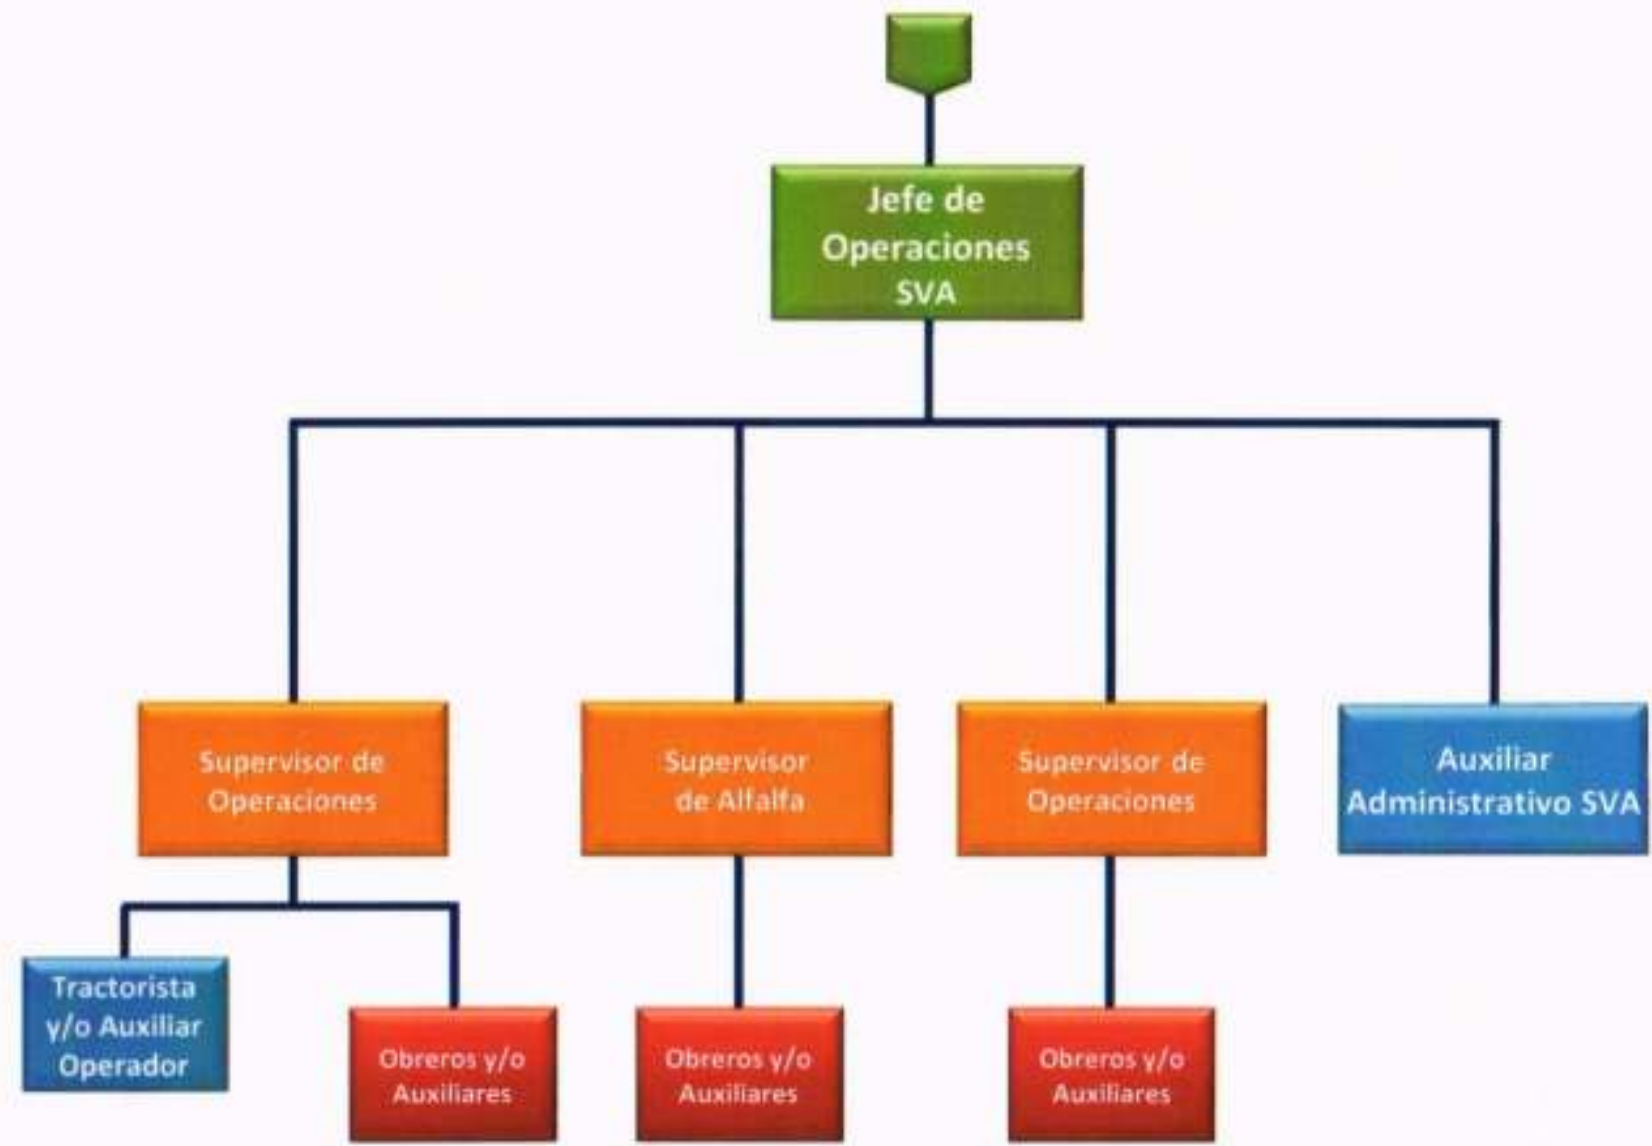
Jefe de Operaciones SVA

Supervisor de Operaciones

Supervisor de Alfalfa

Supervisor de Operaciones

Auxiliar Administrativo SVA

Tractorista y/o Auxiliar Operador

Obreros y/o Auxiliares

Obreros y/o Auxiliares

Obreros y/o Auxiliares